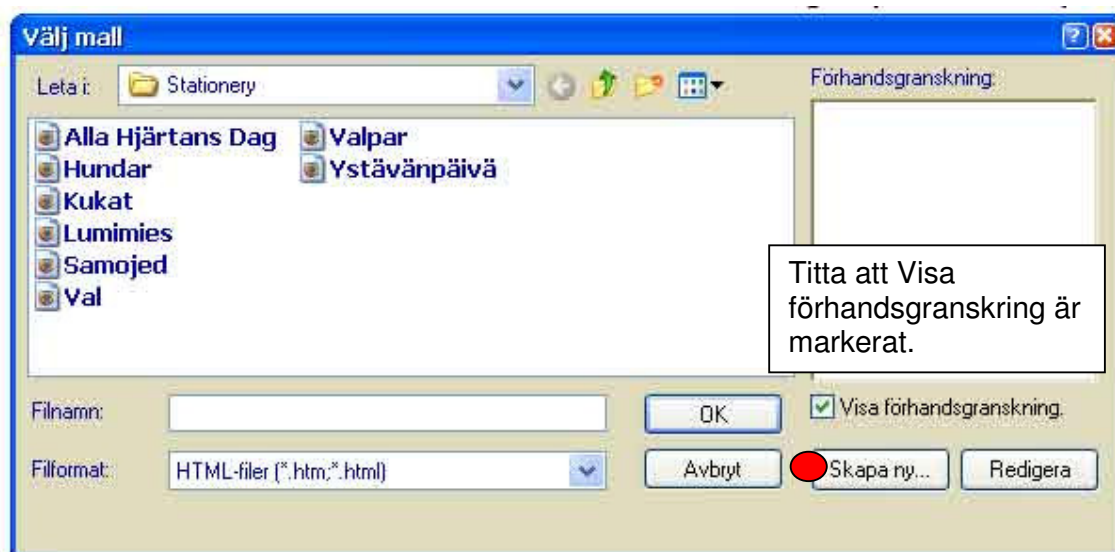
Välj mall

Leta i: Stationery

Förhandsgranskning:

Alla Hjärtans Dag
Hundar
Kukat
Lumimies
Samojed
Val
Valpar
Ystävänpäivä

Titta att Visa förhandsgranskring är markerat.

Filnamn:

OK

Visa förhandsgranskning.

Filformat: HTML-filer (*.htm;*.html)

Avbryt

Skapa ny...

Redigera